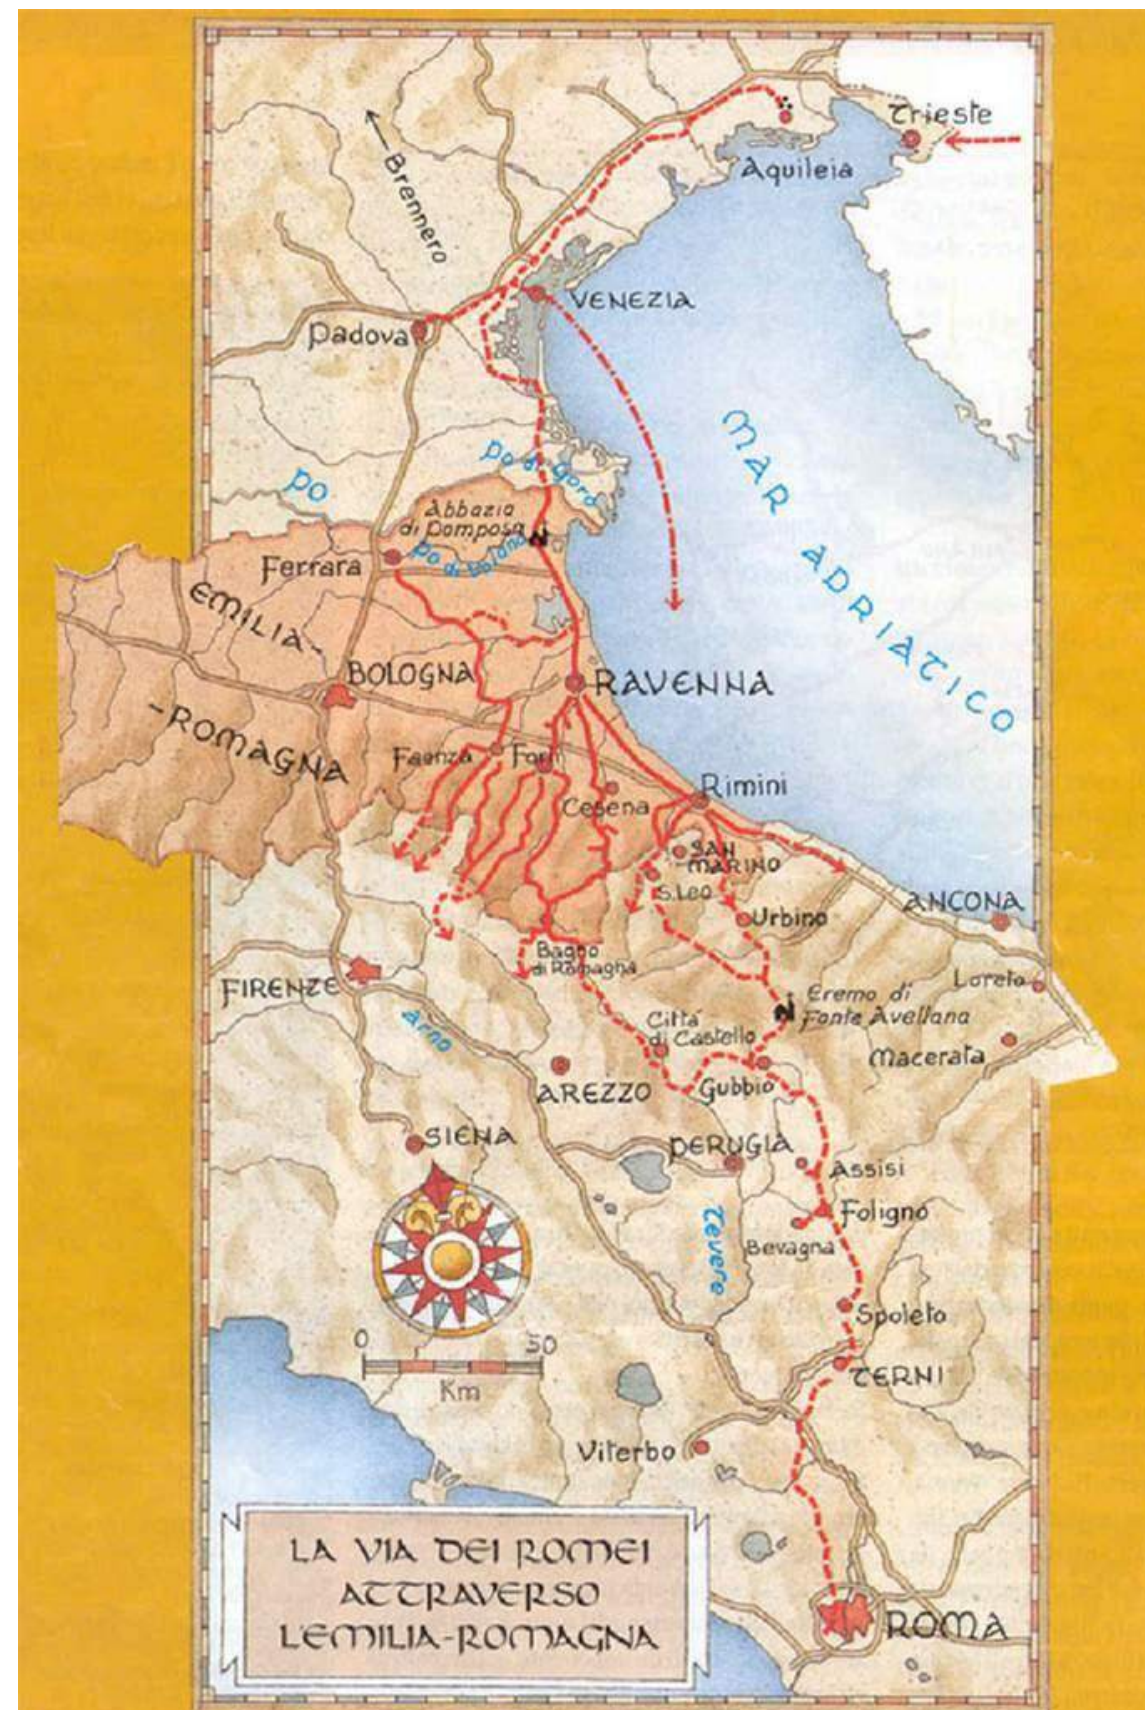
Trieste
Aquileia
Brennero
VENEZIA
Padova
MAR ADRIATICO
Po di Goro
Po
Abbazia di Pomposa
Po di Volano
Ferrara
EMILIA-
-ROMAGNA
BOLOGNA
RAVENNA
Faenza
Forlì
Rimini
Cesena
SAN MARINO
S.Leo
Urbino
ANCONA
Bagno di Romagna
FIRENZE
Loreto
Eremo di Fonte Avellana
Arno
Città di Castello
Macerata
AREZZO
Gubbio
SIENA
PERUGIA
Assisi
Foligno
Bevagna
Tevere
Spoleto
0
50
Km
TERNI
Viterbo
LA VIA DEI ROMEI ATTRAVERSO L'EMILIA-ROMAGNA
ROMA